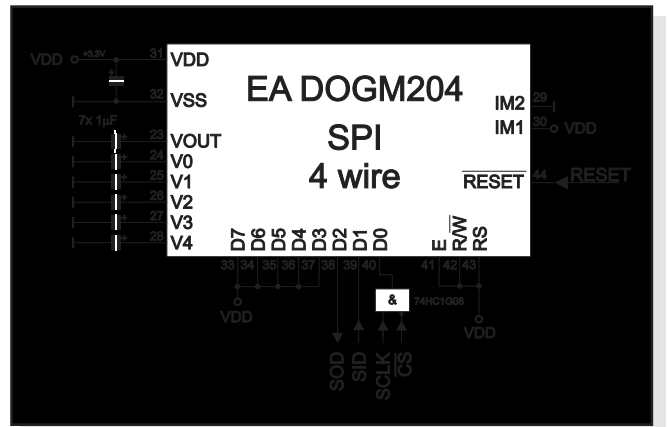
VDD
+3.3V
31
VDD
32
VSS
7x 1µF
23
VOUT
24
V0
25
V1
26
V2
27
V3
28
V4

EA DOGM204

SPI

4 wire

IM2
29
IM1
30
VDD
$\overline{RESET}$
44
RESET

D7 D6 D5 D4 D3 D2 D1 D0
33 34 35 36 37 38 39 40
VDD

E R/$\overline{W}$ RS
41 42 43
VDD

&
74HC1G08

SOD
SID
SCLK
$\overline{CS}$